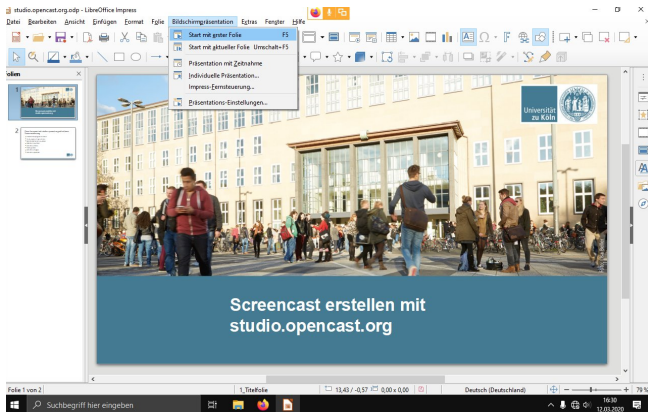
studio.opencast.org.odp - LibreOffice Impress

Datei Bearbeiten Ansicht Einfügen Format Folie Bildschirmpräsentation Extras Fenster Hilfe

Start mit erster Folie F5
Start mit aktueller Folie Umschalt+F5
Präsentation mit Zeitnahme
Individuelle Präsentation...
Impress-Fernsteuerung...
Präsentations-Einstellungen...

Folien

1
2

Universität zu Köln

Screencast erstellen mit studio.opencast.org

Folie 1 von 2
1_Titelfolie
13,43 / -0,57
0,00 x 0,00
Deutsch (Deutschland)
79 %

Suchbegriff hier eingeben
16:30
12.03.2020